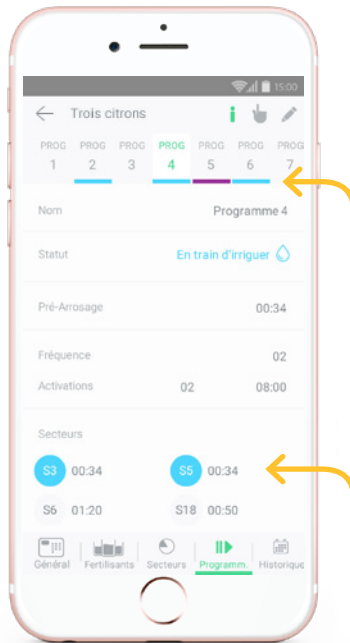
15:00

Trois citrons

PROG 1 PROG 2 PROG 3 PROG 4 PROG 5 PROG 6 PROG 7

Nom Programme 4

Statut En train d'irriguer

Pré-Arrosage 00:34

Fréquence 02

Activations 02 08:00

Secteurs

S3 00:34 S5 00:34

S6 01:20 S18 00:50

Général Fertilisants Secteurs Programm. Historique